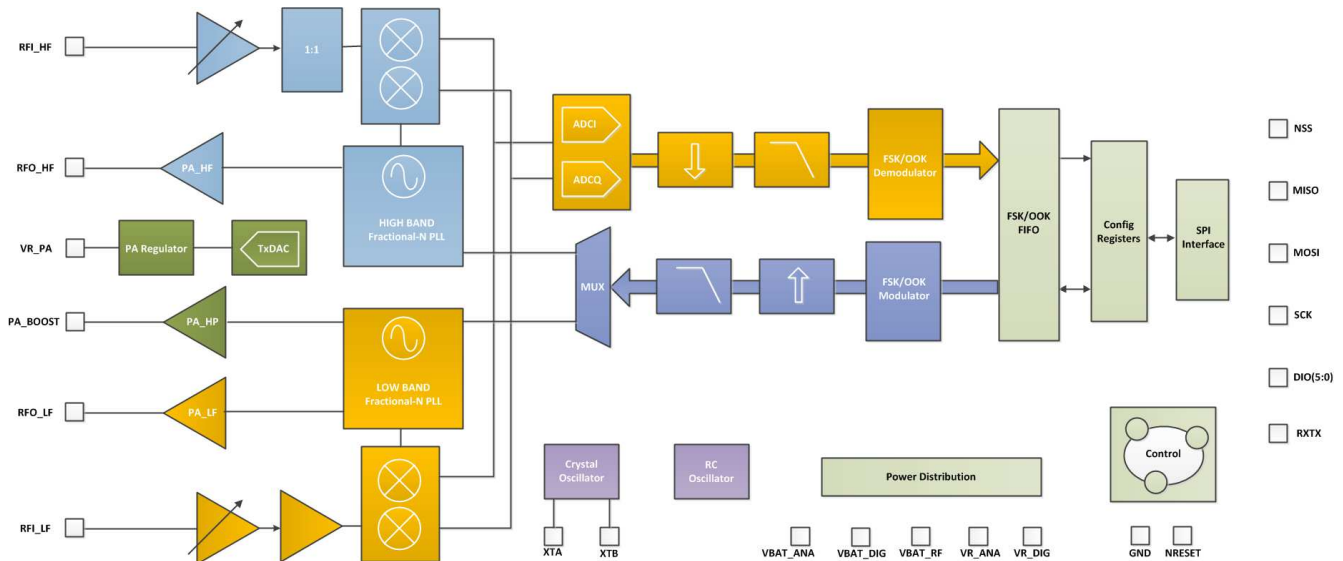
RFI_HF
1:1
RFO_HF
PA_HF
HIGH BAND Fractional-N PLL
VR_PA
PA Regulator
TxDAC
PA_BOOST
PA_HP
LOW BAND Fractional-N PLL
RFO_LF
PA_LF
RFI_LF
ADCI
ADCQ
FSK/OOK Demodulator
MUX
FSK/OOK Modulator
FSK/OOK FIFO
Config Registers
SPI Interface
NSS
MISO
MOSI
SCK
DIO(5:0)
RXTX
Control
Crystal Oscillator
RC Oscillator
Power Distribution
XTA
XTB
VBAT_ANA
VBAT_DIG
VBAT_RF
VR_ANA
VR_DIG
GND
NRESET